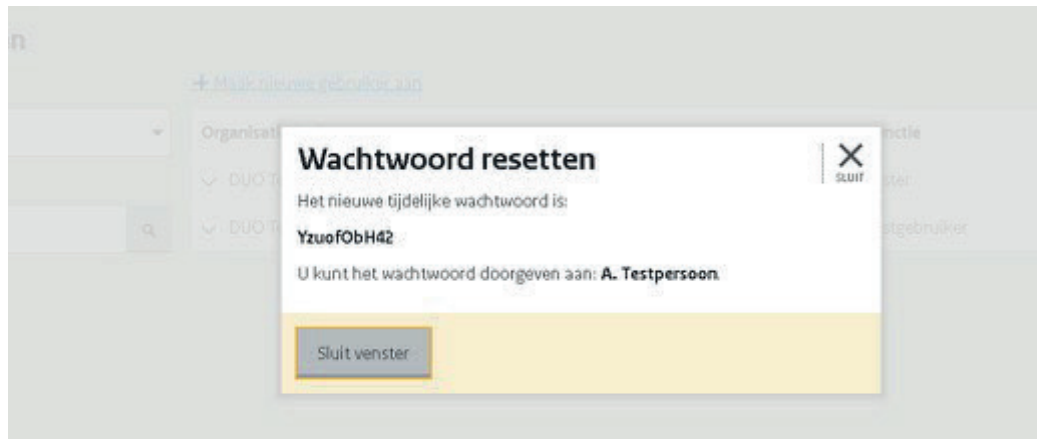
n

+ Maak nieuwe gebruiker aan

Organisati

DUO T

DUO T

nctie

ster

stgebruiker

Wachtwoord resetten

SLUIT

Het nieuwe tijdelijke wachtwoord is:

YzuofObH42

U kunt het wachtwoord doorgeven aan: **A. Testpersoon**.

Sluit venster